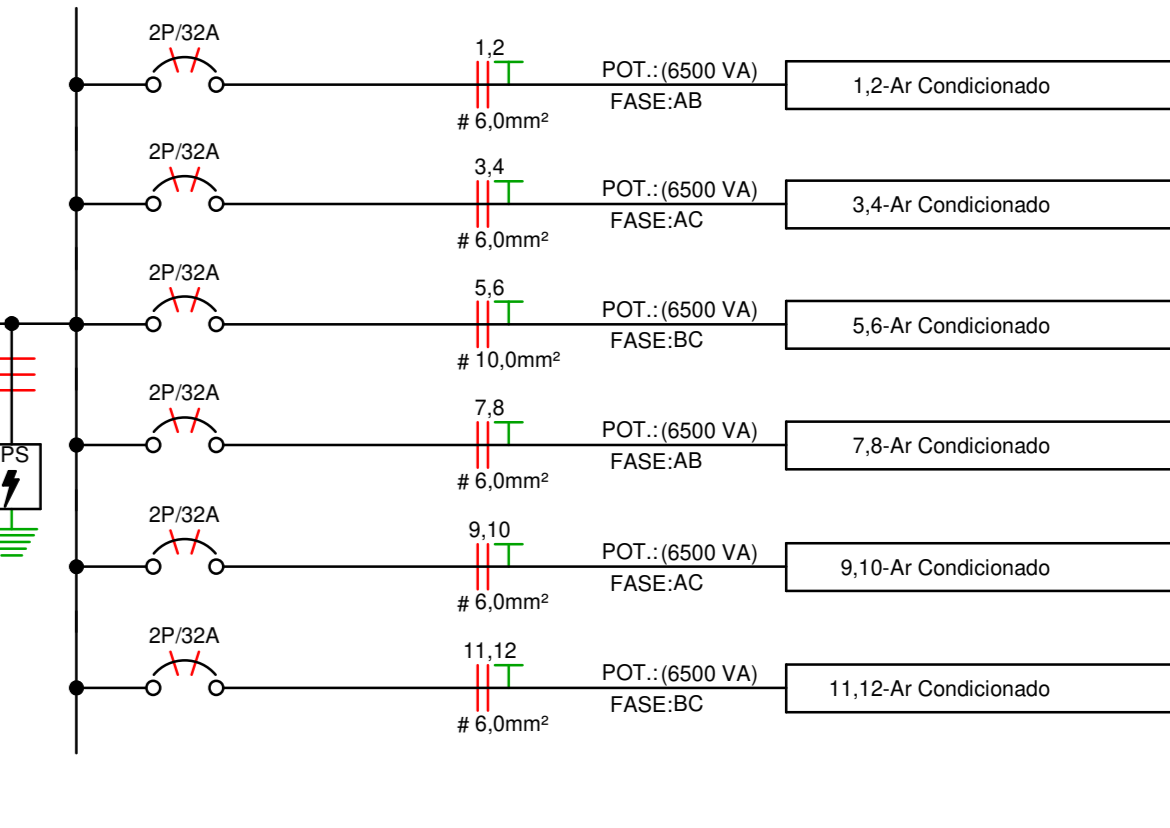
2P/32A
1,2
POT.: (6500 VA)
FASE:AB
# 6,0mm²
1,2-Ar Condicionado

2P/32A
3,4
POT.: (6500 VA)
FASE:AC
# 6,0mm²
3,4-Ar Condicionado

2P/32A
5,6
POT.: (6500 VA)
FASE:BC
# 10,0mm²
5,6-Ar Condicionado

PS

2P/32A
7,8
POT.: (6500 VA)
FASE:AB
# 6,0mm²
7,8-Ar Condicionado

2P/32A
9,10
POT.: (6500 VA)
FASE:AC
# 6,0mm²
9,10-Ar Condicionado

2P/32A
11,12
POT.: (6500 VA)
FASE:BC
# 6,0mm²
11,12-Ar Condicionado